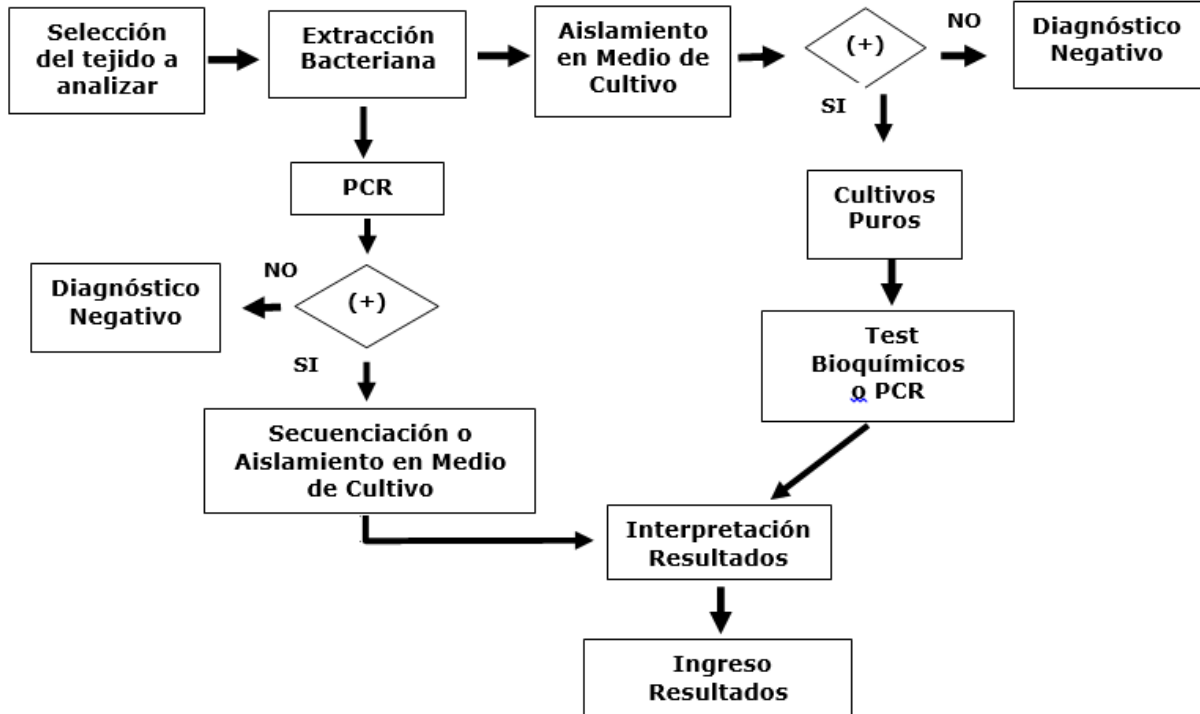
Selección del tejido a analizar

Extracción Bacteriana

Aislamiento en Medio de Cultivo

(+)

NO

Diagnóstico Negativo

SI

PCR

NO

Diagnóstico Negativo

(+)

SI

Cultivos Puros

Test Bioquímicos o PCR

Secuenciación o Aislamiento en Medio de Cultivo

Interpretación Resultados

Ingreso Resultados